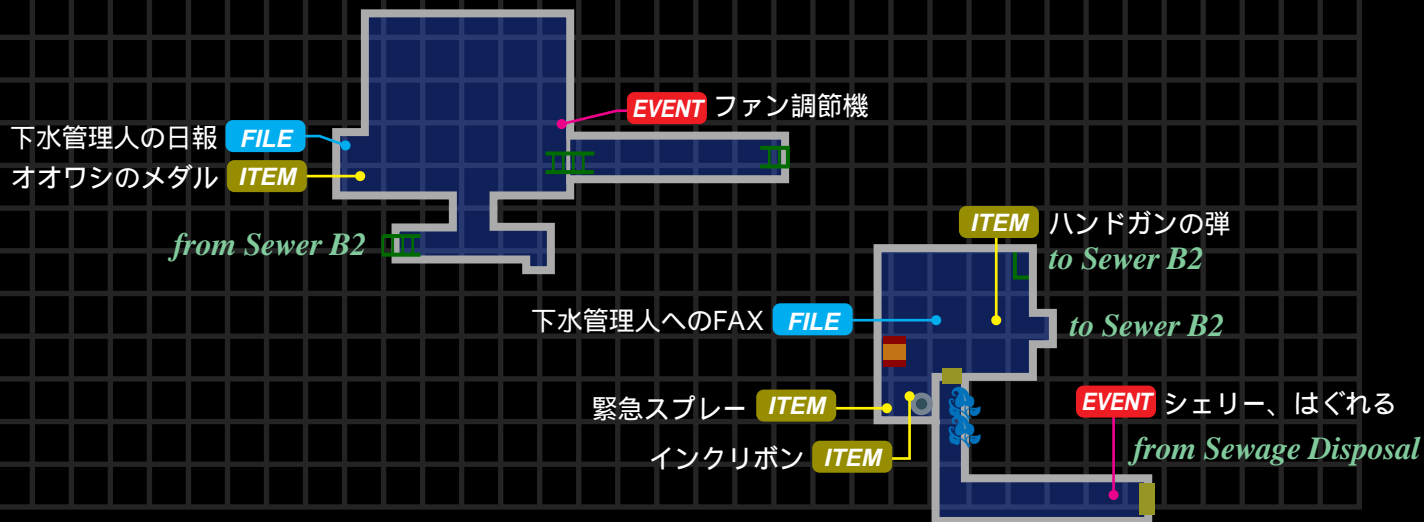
EVENT ファン調節機

下水管理人の日報 FILE

オオワシのメダル ITEM

from Sewer B2

ITEM ハンドガンの弾

to Sewer B2

下水管理人へのFAX FILE

to Sewer B2

緊急スプレー ITEM

EVENT シェリー、はぐれる

インクリボン ITEM

from Sewage Disposal